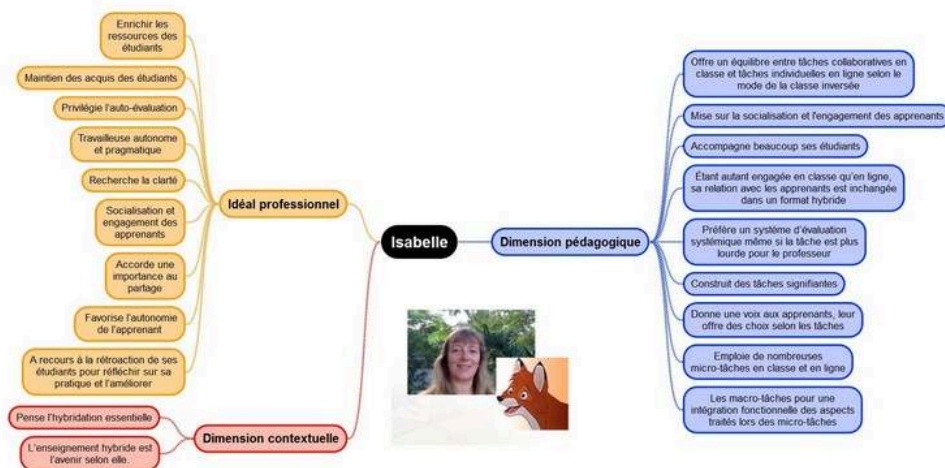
Isabelle

Idéal professionnel

Enrichir les ressources des étudiants

Maintien des acquis des étudiants

Privilégie l'auto-évaluation

Travailleuse autonome et pragmatique

Recherche la clarté

Socialisation et engagement des apprenants

Accorde une importance au partage

Favorise l'autonomie de l'apprenant

A recours à la rétroaction de ses étudiants pour réfléchir sur sa pratique et l'améliorer

Dimension contextuelle

Pense l'hybridation essentielle

L'enseignement hybride est l'avenir selon elle.

Dimension pédagogique

Offre un équilibre entre tâches collaboratives en classe et tâches individuelles en ligne selon le mode de la classe inversée

Mise sur la socialisation et l'engagement des apprenants

Accompagne beaucoup ses étudiants

Étant autant engagée en classe qu'en ligne, sa relation avec les apprenants est inchangée dans un format hybride

Préfère un système d'évaluation systémique même si la tâche est plus lourde pour le professeur

Construit des tâches signifiantes

Donne une voix aux apprenants, leur offre des choix selon les tâches

Emploie de nombreuses micro-tâches en classe et en ligne

Les macro-tâches pour une intégration fonctionnelle des aspects traités lors des micro-tâches